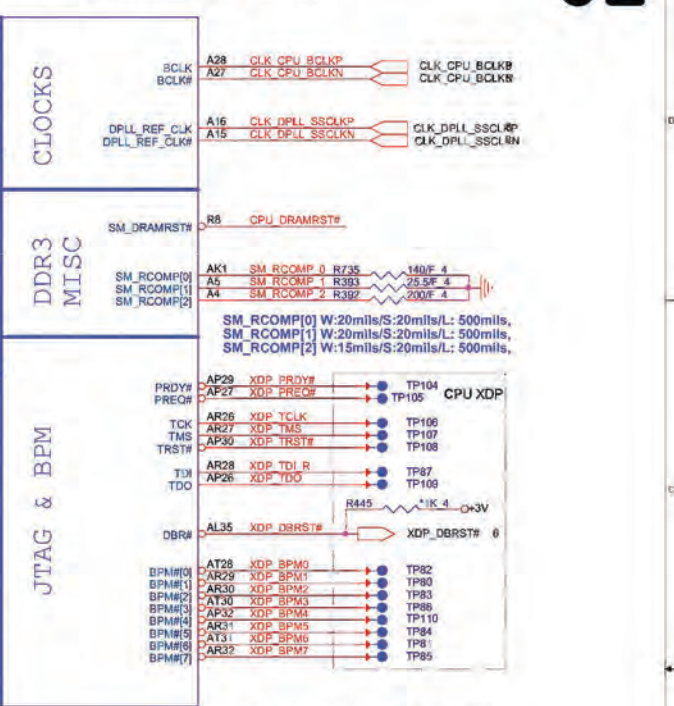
CLOCKS

BCLK
BCLK#
A28 CLK_CPU_BCLKP
A27 CLK_CPU_BCLKN
CLK_CPU_BCLKP
CLK_CPU_BCLKN

DPLL_REF_CLK
DPLL_REF_CLK#
A16 CLK_DPLL_SSCLKP
A15 CLK_DPLL_SSCLKN
CLK_DPLL_SSCLKP
CLK_DPLL_SSCLKN

DDR3 MISC

SM_DRAMRST#
R8 CPU_DRAMRST#

SM_RCOMP[0]
SM_RCOMP[1]
SM_RCOMP[2]
AK1 SM_RCOMP_0 R735 140/F_4
A5 SM_RCOMP_1 R393 25.5/F_4
A4 SM_RCOMP_2 R392 200/F_4

SM_RCOMP[0] W:20mils/S:20mils/L: 500mils,
SM_RCOMP[1] W:20mils/S:20mils/L: 500mils,
SM_RCOMP[2] W:15mils/S:20mils/L: 500mils,

JTAG & BPM

PRDY#
PREQ#
AP29 XDP_PRDY#
AP27 XDP_PREQ#
TP104
TP105
CPU XDP

TCK
TMS
TRST#
AR26 XDP_TCLK
AR27 XDP_TMS
AP30 XDP_TRST#
TP106
TP107
TP108

TDI
TDO
AR28 XDP_TDI_R
AP26 XDP_TDO
TP87
TP109

R445 *1K_4 +3V

DBR#
AL35 XDP_DBRST#
XDP_DBRST# 6

BPM#[0]
BPM#[1]
BPM#[2]
BPM#[3]
BPM#[4]
BPM#[5]
BPM#[6]
BPM#[7]
AT28 XDP_BPM0
AR29 XDP_BPM1
AR30 XDP_BPM2
AT30 XDP_BPM3
AP32 XDP_BPM4
AR31 XDP_BPM5
AT31 XDP_BPM6
AR32 XDP_BPM7
TP82
TP80
TP83
TP86
TP110
TP84
TP81
TP85